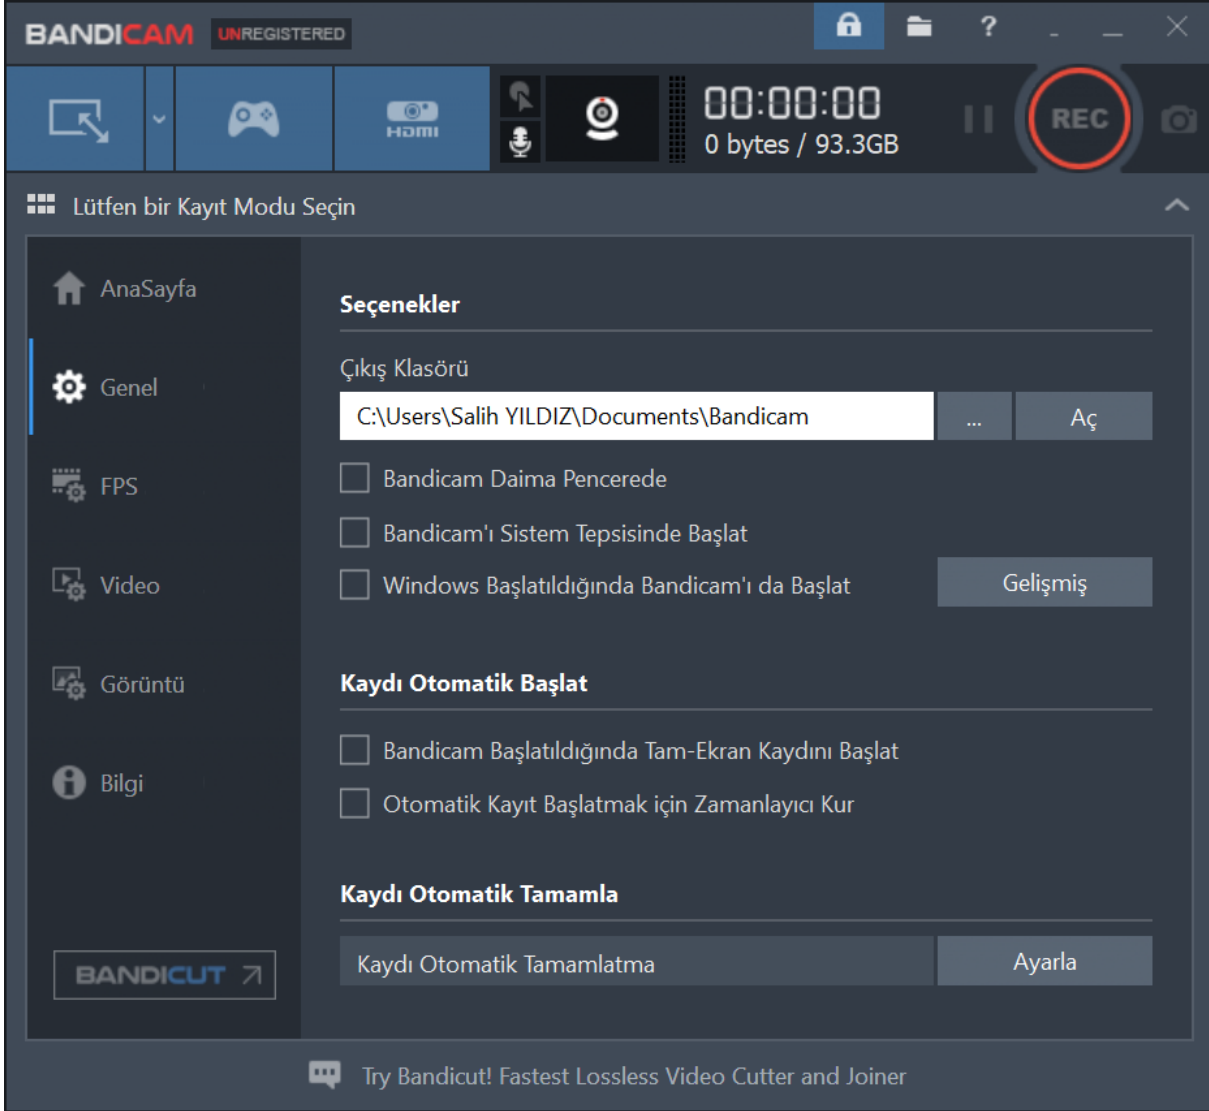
BANDICAM UNREGISTERED

?

HDMI

00:00:00
0 bytes / 93.3GB

REC

Lütfen bir Kayıt Modu Seçin

AnaSayfa

Genel

FPS

Video

Görüntü

Bilgi

BANDICUT

Seçenekler

Çıkış Klasörü

C:\Users\Salih YILDIZ\Documents\Bandicam

...

Aç

Bandicam Daima Pencerede

Bandicam'ı Sistem Tepsisinde Başlat

Windows Başlatıldığında Bandicam'ı da Başlat

Gelişmiş

Kaydı Otomatik Başlat

Bandicam Başlatıldığında Tam-Ekran Kaydını Başlat

Otomatik Kayıt Başlatmak için Zamanlayıcı Kur

Kaydı Otomatik Tamamla

Kaydı Otomatik Tamamlatma

Ayarla

Try Bandicut! Fastest Lossless Video Cutter and Joiner